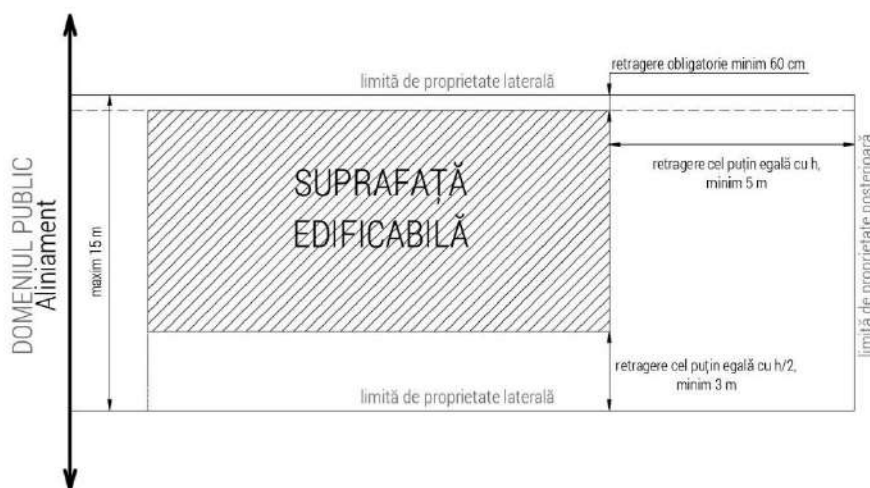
retragere obligatorie minim 60 cm

limită de proprietate laterală

DOMENIUL PUBLIC
Aliniament

maxim 15 m

SUPRAFAȚĂ EDIFICABILĂ

retragere cel puțin egală cu h, minim 5 m

limită de proprietate posterioară

retragere cel puțin egală cu h/2, minim 3 m

limită de proprietate laterală